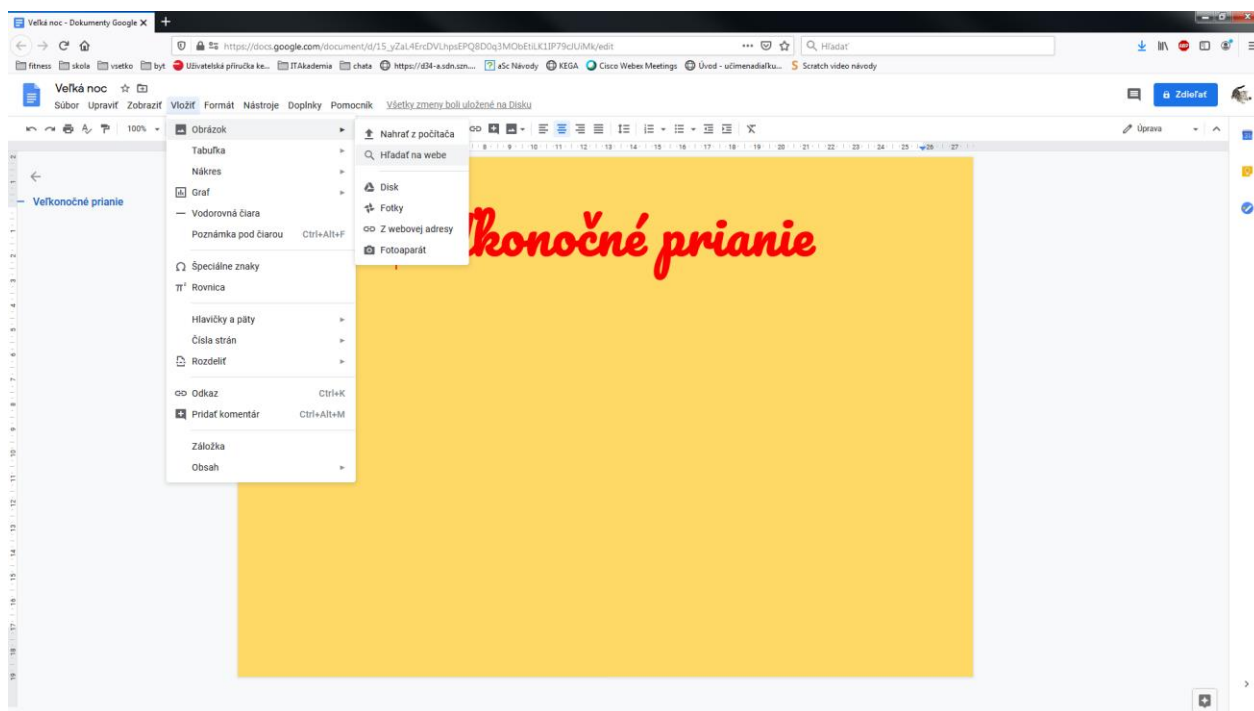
Veľká noc - Dokumenty Google ×

https://docs.google.com/document/d/15_yZaL4ErcDVLhpsEPQ8D0q3MObEtiLK1IP79cJUiMk/edit

Hľadať

fitness skola vsetko byt Užívatelská príručka ke... ITAkademia chata https://d34-a.sdn.szn... aSc Návody KEGA Cisco Webex Meetings Úvod - učimenadialku... Scratch video návody

Veľká noc

Súbor Upraviť Zobraziť Vložiť Formát Nástroje Doplnky Pomocník Všetky zmeny boli uložené na Disku

Zdieľať

100%

Úprava

Veľkonočné prianie

Obrázok
Tabuľka
Nákres
Graf
Vodorovná čiara
Poznámka pod čiarou Ctrl+Alt+F
Špeciálne znaky
Rovnica
Hlavičky a päty
Čísla strán
Rozdeliť
Odkaz Ctrl+K
Pridať komentár Ctrl+Alt+M
Záložka
Obsah

Nahrať z počítača
Hľadať na webe
Disk
Fotky
Z webovej adresy
Fotoaparát

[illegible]konočné prianie